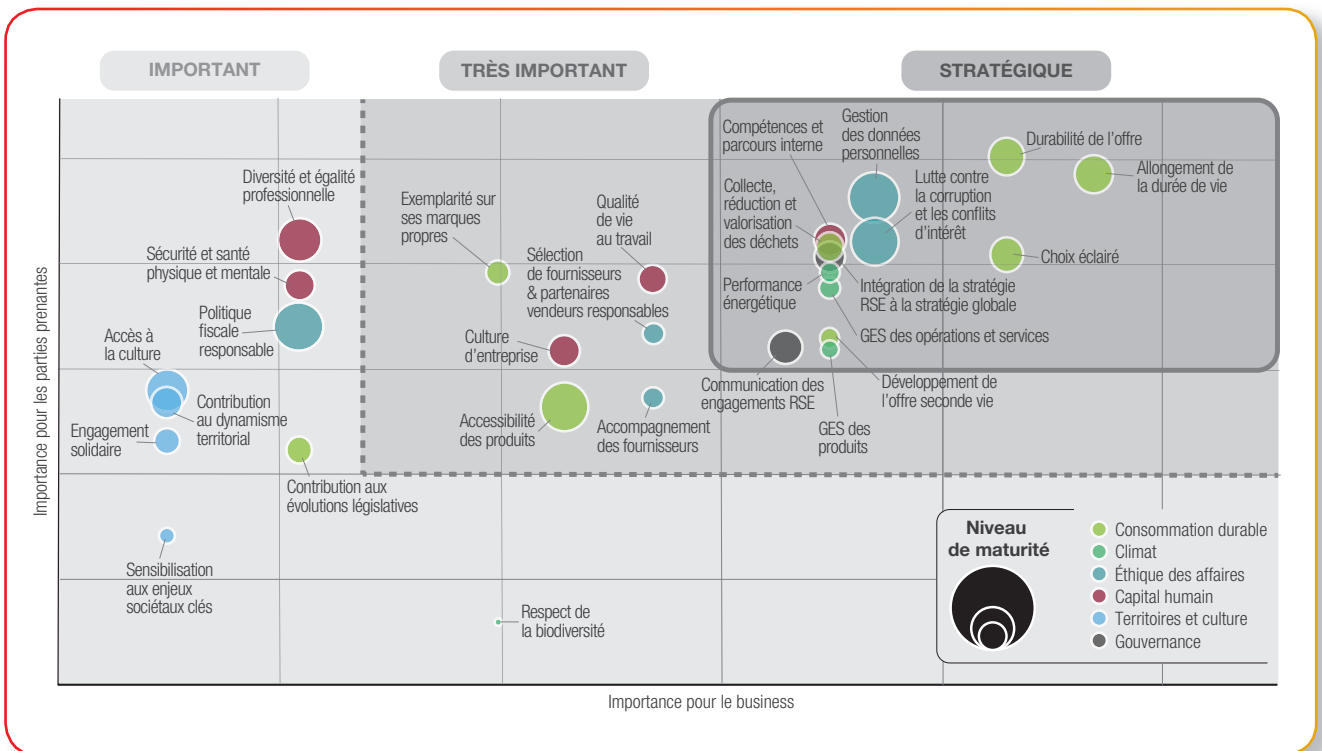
IMPORTANT

TRÈS IMPORTANT

STRATÉGIQUE

Importance pour les parties prenantes

Diversité et égalité professionnelle

Sécurité et santé physique et mentale

Politique fiscale responsable

Accès à la culture

Contribution au dynamisme territorial

Engagement solidaire

Contribution aux évolutions législatives

Sensibilisation aux enjeux sociétaux clés

Exemplarité sur ses marques propres

Qualité de vie au travail

Sélection de fournisseurs & partenaires vendeurs responsables

Culture d'entreprise

Accessibilité des produits

Accompagnement des fournisseurs

Respect de la biodiversité

Compétences et parcours interne

Gestion des données personnelles

Durabilité de l'offre

Allongement de la durée de vie

Collecte, réduction et valorisation des déchets

Lutte contre la corruption et les conflits d'intérêt

Choix éclairé

Performance énergétique

Intégration de la stratégie RSE à la stratégie globale

GES des opérations et services

Communication des engagements RSE

Développement de l'offre seconde vie

GES des produits

Niveau de maturité

Consommation durable
Climat
Éthique des affaires
Capital humain
Territoires et culture
Gouvernance

Importance pour le business